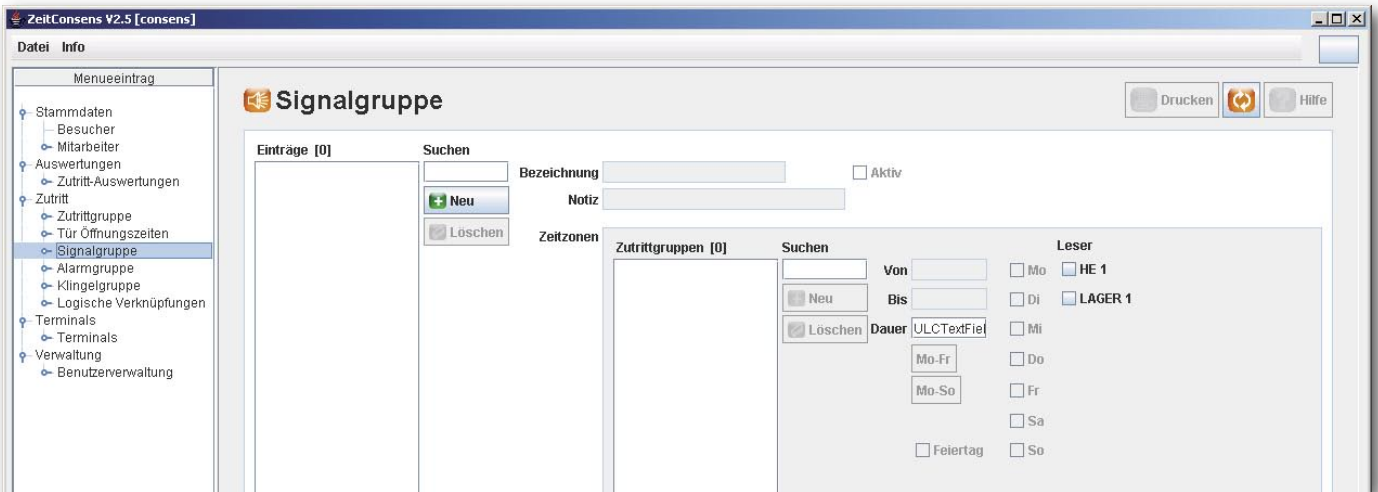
ZeitConsens V2.5 [consens]

Datei Info

Menueeintrag

Stammdaten
Besucher
Mitarbeiter
Auswertungen
Zutritt-Auswertungen
Zutritt
Zutrittgruppe
Tür Öffnungszeiten
Signalgruppe
Alarmgruppe
Klingelgruppe
Logische Verknüpfungen
Terminals
Terminals
Verwaltung
Benutzerverwaltung

Signalgruppe

Drucken Hilfe

Einträge [0]

Suchen

Neu

Löschen

Bezeichnung

Notiz

Aktiv

Zeitzonen

Zutrittgruppen [0]

Suchen

Neu

Löschen

Von

Bis

Dauer ULCTextFiel

Mo-Fr

Mo-So

Feiertag

Mo
Di
Mi
Do
Fr
Sa
So

Leser
HE 1
LAGER 1